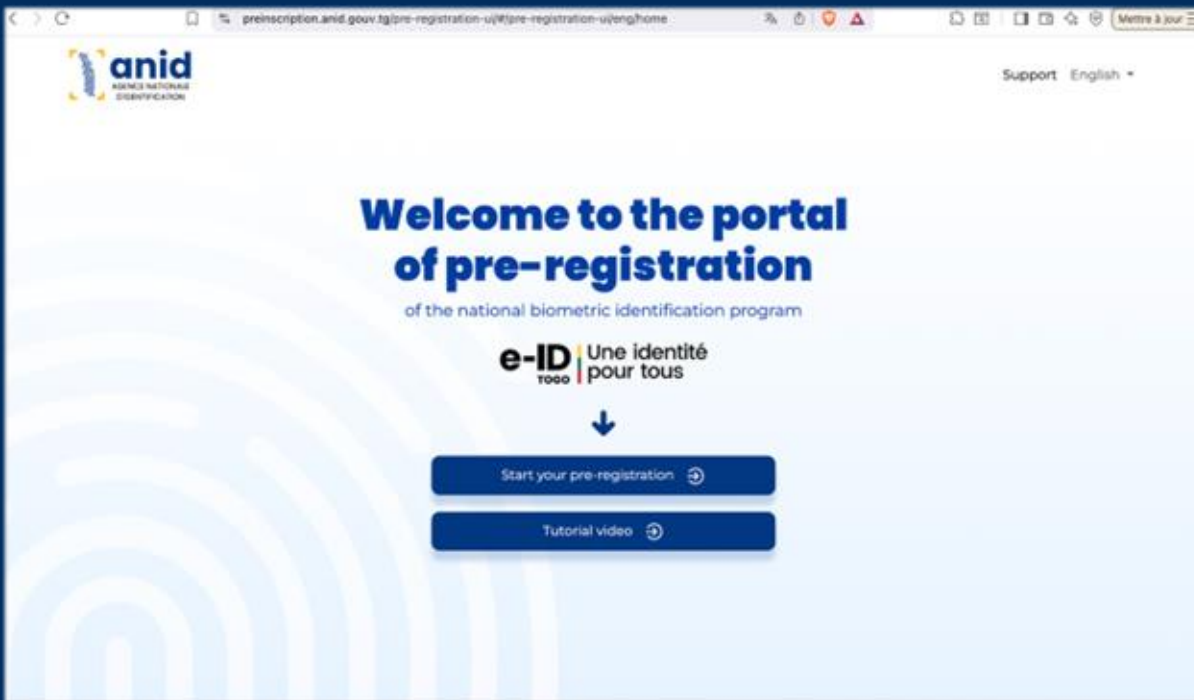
preinscription.anid.gouv.tg/pre-registration-ui/#/pre-registration-ui/eng/home

Mettre à jour

anid
AGENCE NATIONALE D'IDENTIFICATION

Support English

Welcome to the portal of pre-registration

of the national biometric identification program

e-ID TOGO | Une identité pour tous

Start your pre-registration

Tutorial video